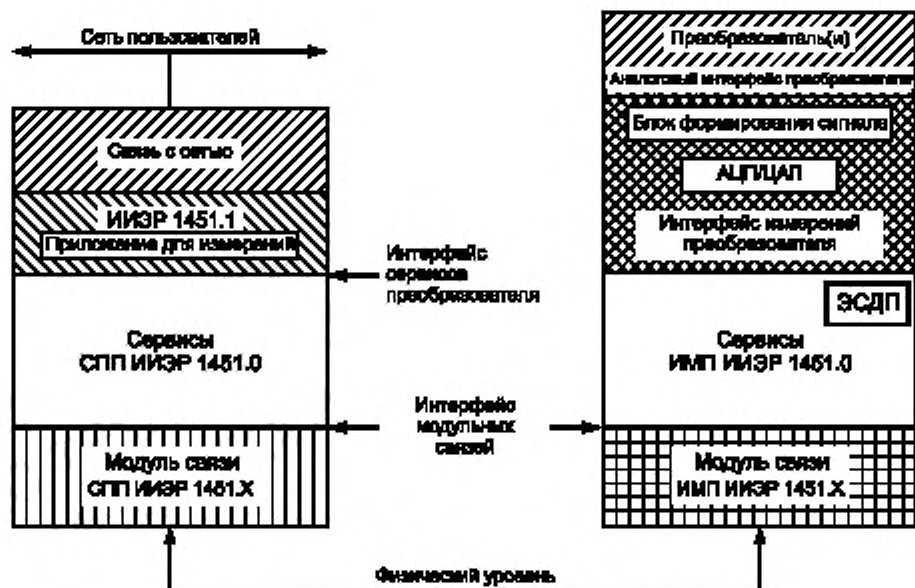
Сеть пользователей

Связь с сетью

ИИЭР 1451.1

Приложение для измерений

Интерфейс сервисов преобразователя

Сервисы СПП ИИЭР 1451.0

Интерфейс модульных связей

Модуль связи СПП ИИЭР 1451.X

Физический уровень

Преобразователь(и)

Аналоговый интерфейс преобразователя

Блок формирования сигнала

АЦП/ЦАП

Интерфейс измерений преобразователя

ЭСДП

Сервисы ИМП ИИЭР 1451.0

Модуль связи ИМП ИИЭР 1451.X